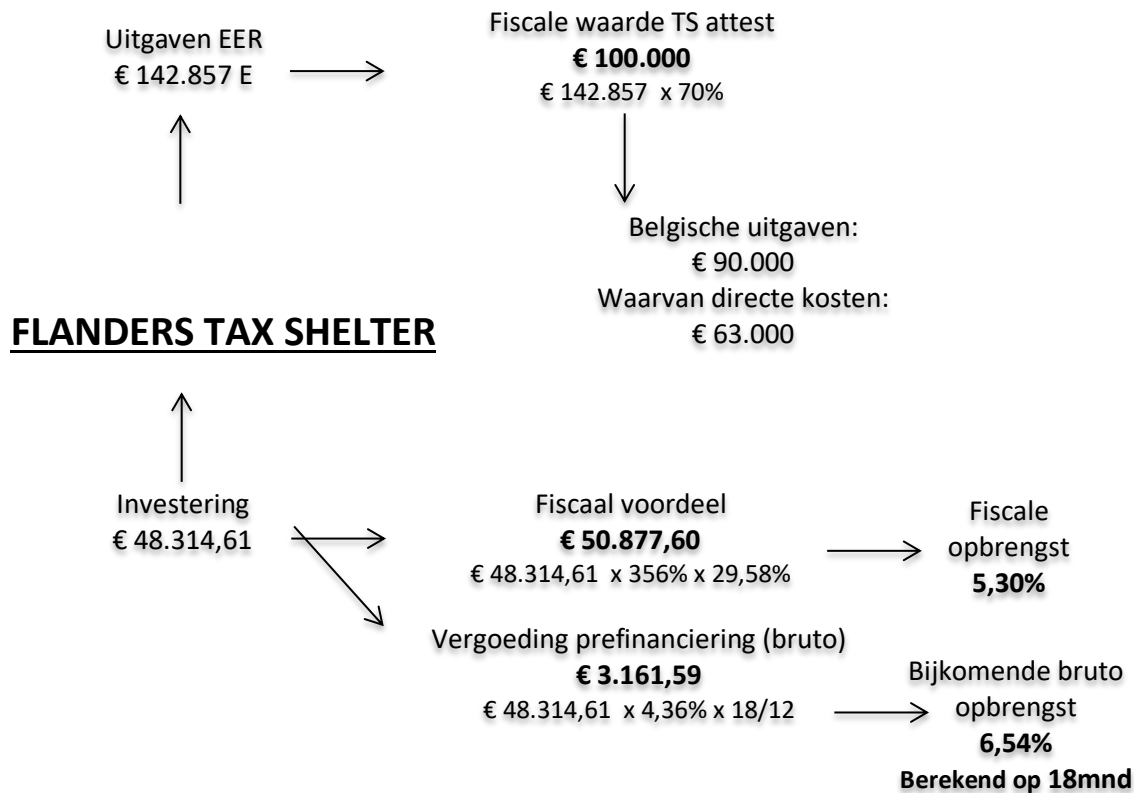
Uitgaven EER
€ 142.857 E

Fiscale waarde TS attest
**€ 100.000**
€ 142.857 x 70%

Belgische uitgaven:
€ 90.000
Waarvan directe kosten:
€ 63.000

**FLANDERS TAX SHELTER**

Investering
€ 48.314,61

Fiscaal voordeel
**€ 50.877,60**
€ 48.314,61 x 356% x 29,58%

Fiscale opbrengst
**5,30%**

Vergoeding prefinanciering (bruto)
**€ 3.161,59**
€ 48.314,61 x 4,36% x 18/12

Bijkomende bruto opbrengst
**6,54%**
**Berekend op 18mnd**